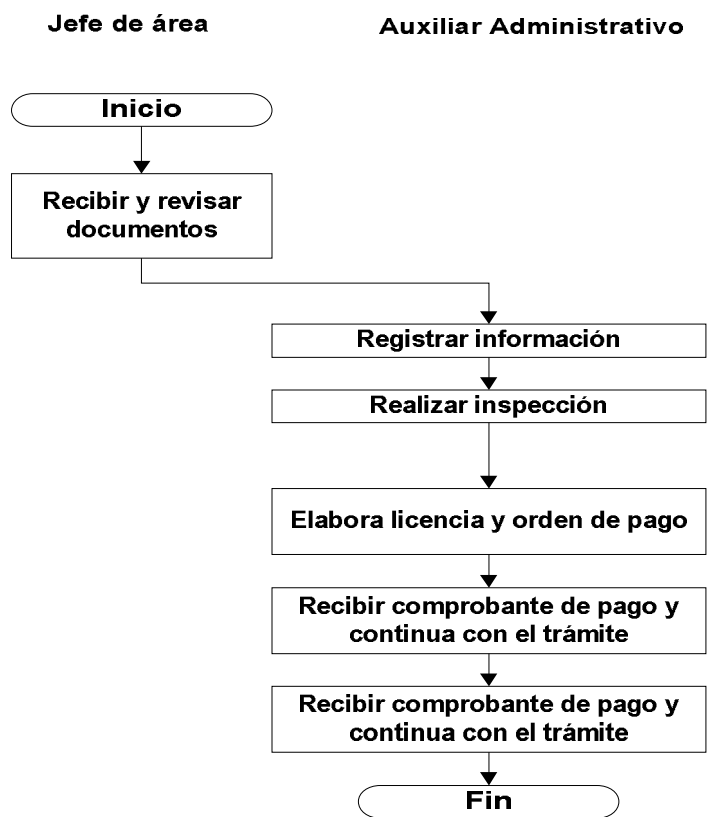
Jefe de área

Auxiliar Administrativo

Inicio

Recibir y revisar documentos

Registrar información

Realizar inspección

Elabora licencia y orden de pago

Recibir comprobante de pago y continua con el trámite

Recibir comprobante de pago y continua con el trámite

Fin